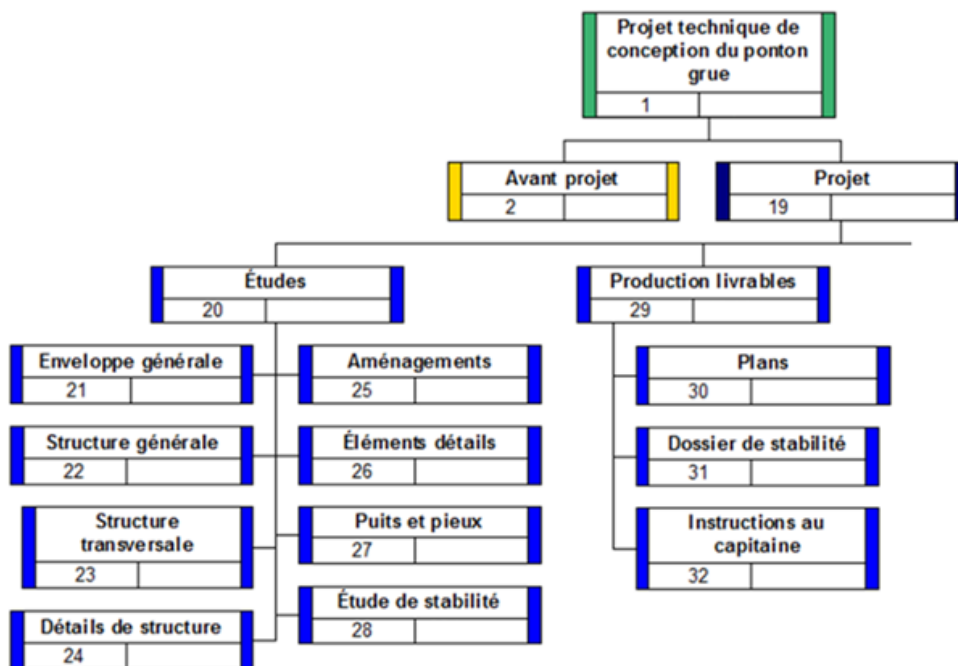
Projet technique de conception du ponton grue
1

Avant projet
2

Projet
19

Études
20

Production livrables
29

Enveloppe générale
21

Aménagements
25

Plans
30

Structure générale
22

Éléments détails
26

Dossier de stabilité
31

Structure transversale
23

Puits et pieux
27

Instructions au capitaine
32

Étude de stabilité
28

Détails de structure
24